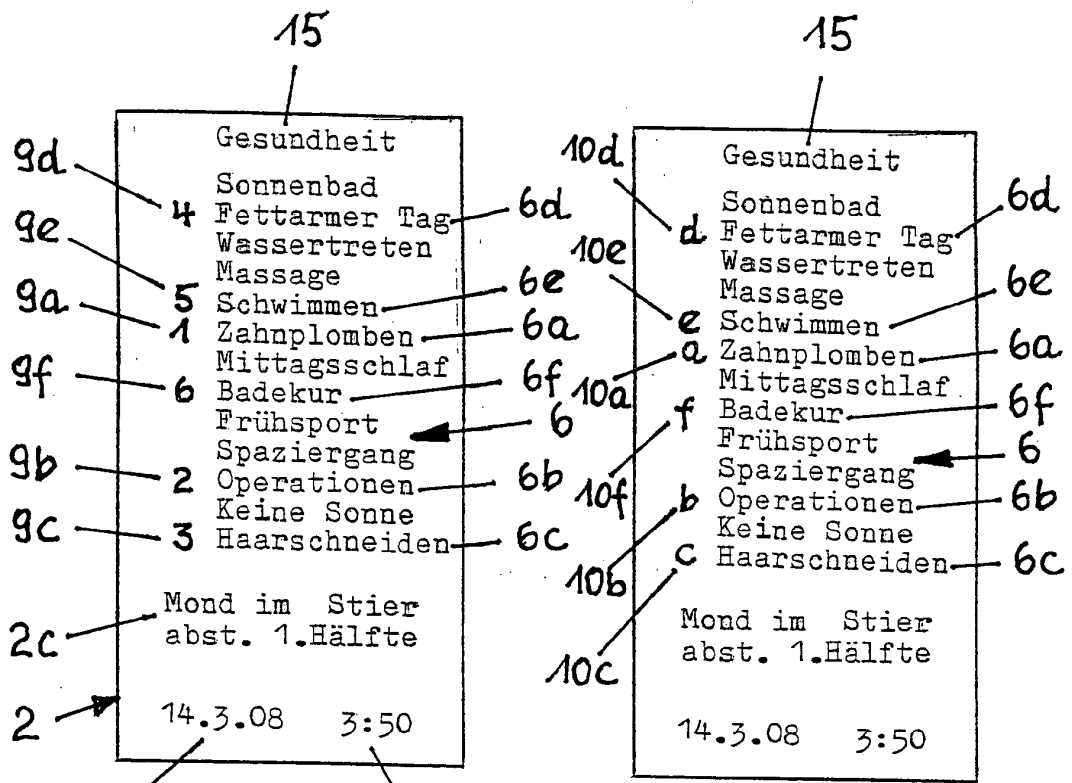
15

9d
9e
9a
9f
9b
9c

Gesundheit
4 Sonnenbad
Fettarmer Tag
Wassertreten
Massage
5 Schwimmen
1 Zahnplomben
Mittagsschlaf
6 Badekur
Frühsport
Spaziergang
2 Operationen
Keine Sonne
3 Haarschneiden

6d
6e
6a
6f
6
6b
6c

2c
Mond im Stier
abst. 1.Hälfte

2
14.3.08 3:50

15

10d
10e
10a
10f
10b
10c

Gesundheit
Sonnenbad
d Fettarmer Tag
Wassertreten
Massage
e Schwimmen
a Zahnplomben
Mittagsschlaf
f Badekur
Frühsport
Spaziergang
b Operationen
Keine Sonne
c Haarschneiden

6d
6e
6a
6f
6
6b
6c

Mond im Stier
abst. 1.Hälfte

14.3.08 3:50